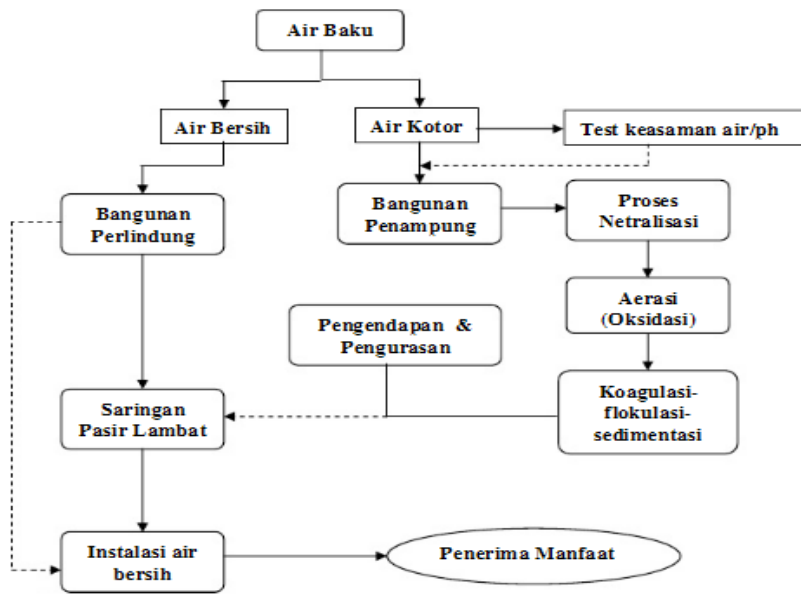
Air Baku

Air Bersih

Air Kotor

Test keasaman air/ph

Bangunan Perlindung

Bangunan Penampung

Proses Netralisasi

Aerasi (Oksidasi)

Pengendapan & Pengurasan

Saringan Pasir Lambat

Koagulasi-flokulasi-sedimentasi

Instalasi air bersih

Penerima Manfaat